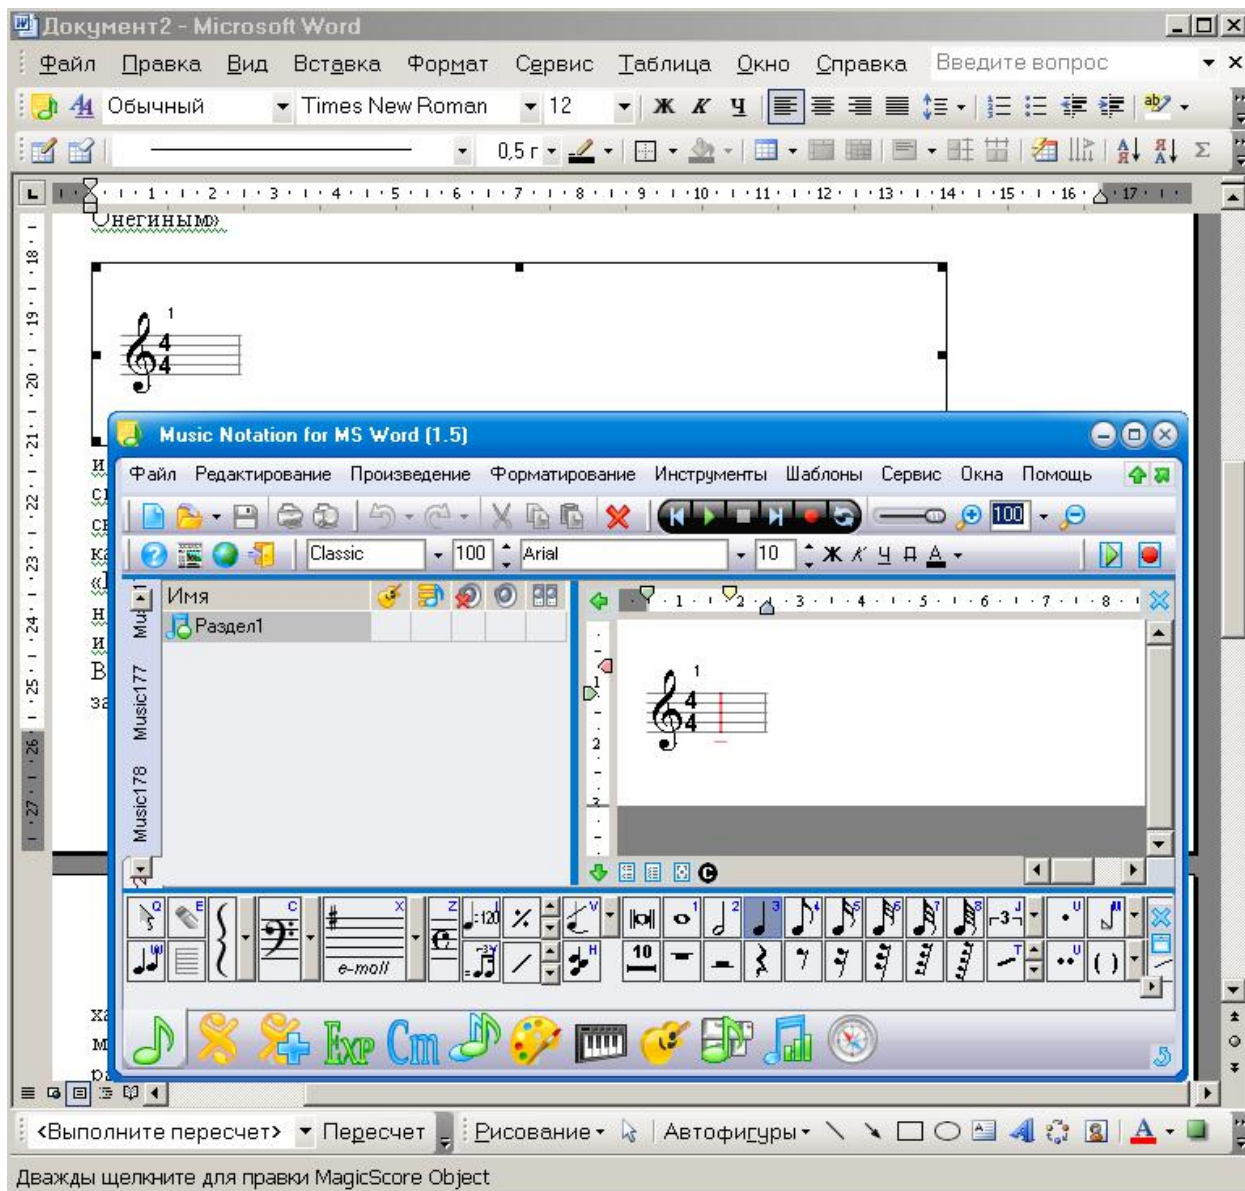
Документ2 - Microsoft Word

Файл Правка Вид Вставка Формат Сервис Таблица Окно Справка Введите вопрос

Обычный Times New Roman 12 Ж К Ч

0,5 г

1 2 3 4 5 6 7 8 9 10 11 12 13 14 15 16 17

18 19 20 21 22 23 24 25 26 27

Онегиным»

1

$\frac{4}{4}$

Music Notation for MS Word (1.5)

Файл Редактирование Произведение Форматирование Инструменты Шаблоны Сервис Окна Помощь

100

Classic 100 Arial 10 Ж К Ч П А

Имя

Раздел1

Mu

Music177

Music178

1 2 3 4 5 6 7 8

1

$\frac{4}{4}$

Q E C X Z 120 V 1 2 3 4 5 6 7 8 J U

e-moll 10 3 H T U

Exp Cm

и
сл
св
ка
«
н
и
В
за

ха
м
ра

<Выполните пересчет> Пересчет Рисование Автофигуры

Дважды щелкните для правки MagicScore Object